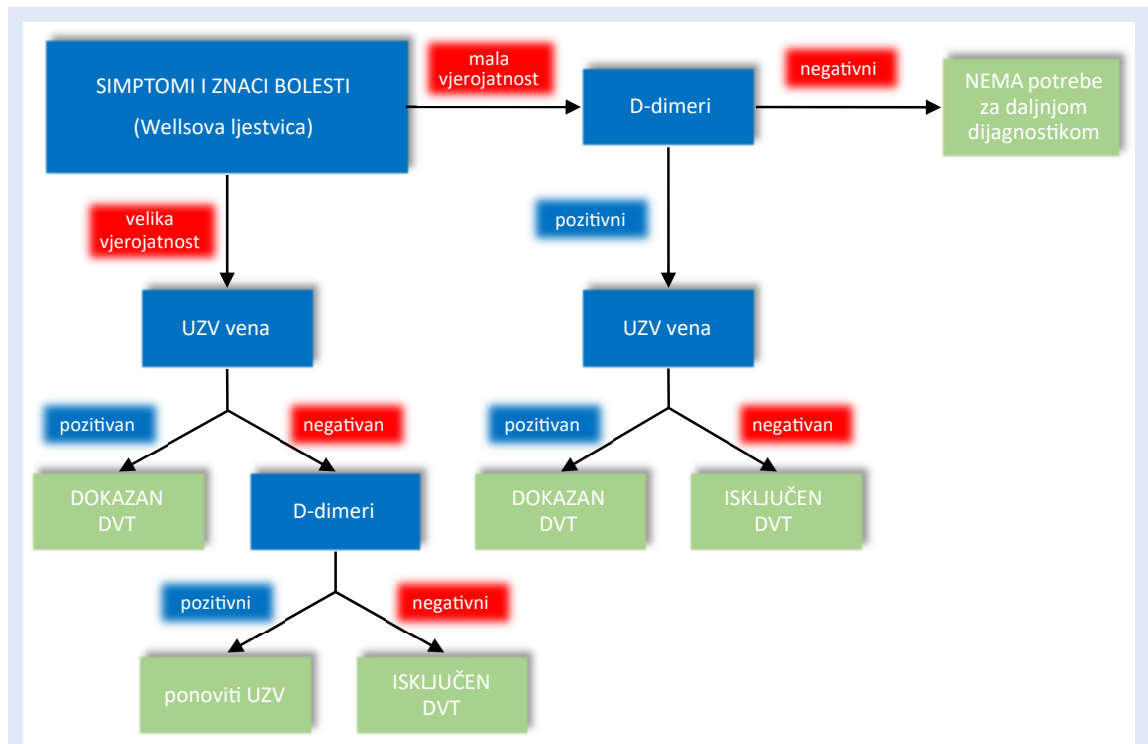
SIMPTOMI I ZNACI BOLESTI
(Wellsova ljestvica)

mala vjerojatnost

D-dimeri

negativni

NEMA potrebe za daljnjom dijagnostikom

velika vjerojatnost

pozitivni

UZV vena

UZV vena

pozitivan

negativan

pozitivan

negativan

DOKAZAN DVT

D-dimeri

DOKAZAN DVT

ISKLJUČEN DVT

pozitivni

negativni

ponoviti UZV

ISKLJUČEN DVT